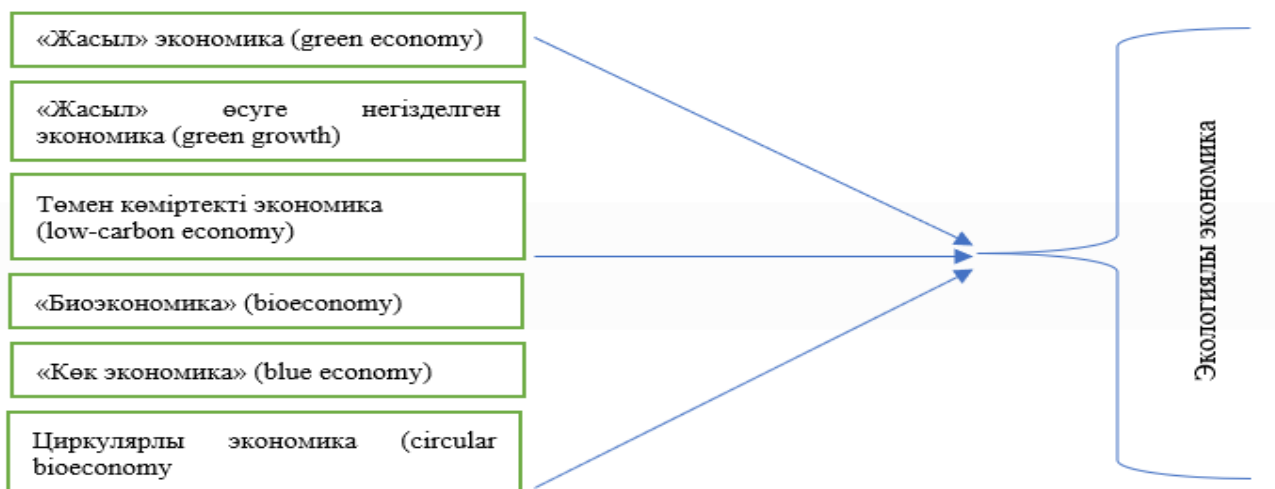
«Жасыл» экономика (green economy)

«Жасыл» өсуге негізделген экономика (green growth)

Төмен көміртекті экономика (low-carbon economy)

«Биоэкономика» (bioeconomy)

«Көк экономика» (blue economy)

Циркулярлы экономика (circular bioeconomy

Экологиялы экономика